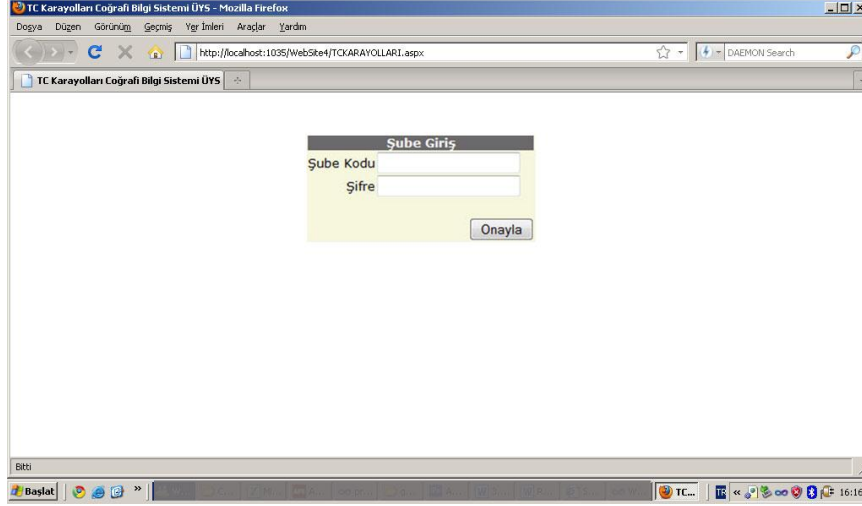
TC Karayolları Coğrafi Bilgi Sistemi ÜYS - Mozilla Firefox

Dosya Düzen Görünüm Geçmiş Yer İmleri Araçlar Yardım

http://localhost:1035/WebSite4/TCKARAYOLLARI.aspx

DAEMON Search

TC Karayolları Coğrafi Bilgi Sistemi ÜYS

Şube Giriş

Şube Kodu

Şifre

Onayla

Bitti

Başlat

TC...

TR

16:16